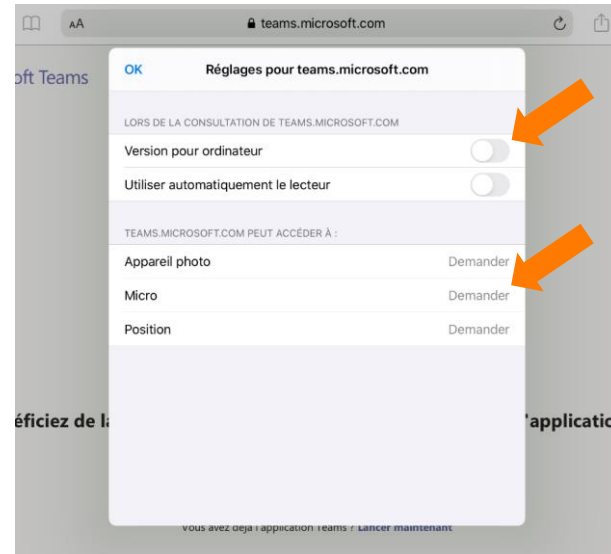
AA teams.microsoft.com

oft Teams

OK Réglages pour teams.microsoft.com

LORS DE LA CONSULTATION DE TEAMS.MICROSOFT.COM

Version pour ordinateur

Utiliser automatiquement le lecteur

TEAMS.MICROSOFT.COM PEUT ACCÉDER À :

Appareil photo Demander

Micro Demander

Position Demander

éficiez de l

'applicatio

Vous avez déjà l'application Teams ? Lancer maintenant